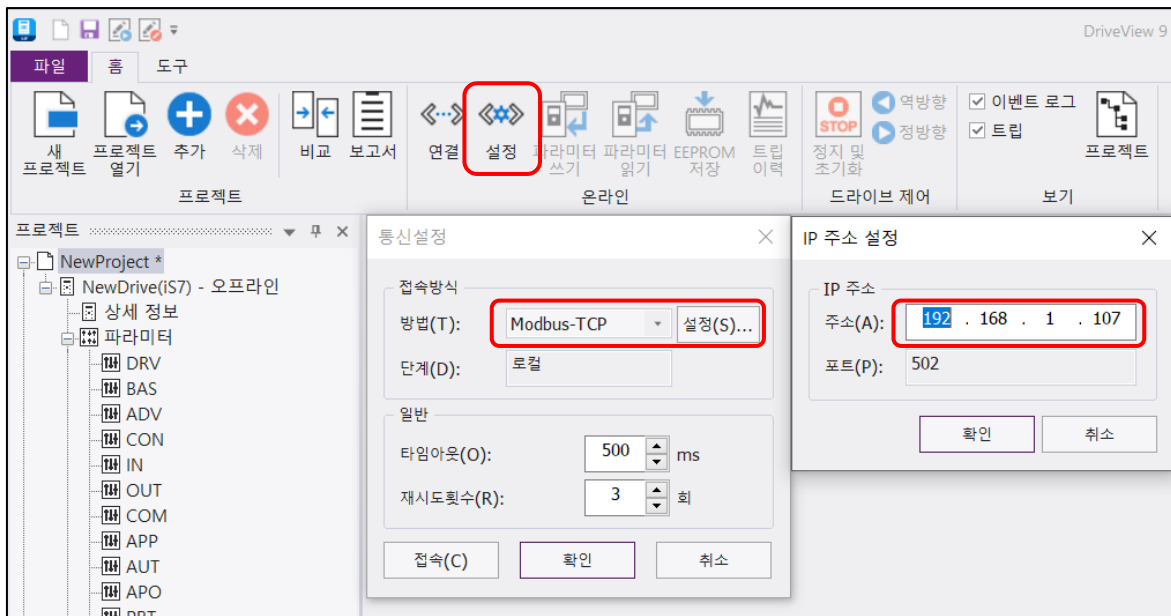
DriveView 9

파일 홈 도구

새 프로젝트
프로젝트 열기
추가
삭제
비교
보고서
프로젝트

연결
설정
파라미터 쓰기
파라미터 읽기
EEPROM 저장
트립 이력
온라인

STOP
정지 및 초기화
역방향
정방향
드라이브 제어

☑ 이벤트 로그
☑ 트립
프로젝트
보기

프로젝트

NewProject *
NewDrive(iS7) - 오프라인
상세 정보
파라미터
DRV
BAS
ADV
CON
IN
OUT
COM
APP
AUT
APO
PRT

통신설정

접속방식
방법(T): Modbus-TCP 설정(S)...
단계(D): 로컬

일반
타임아웃(O): 500 ms
재시도횟수(R): 3 회

접속(C) 확인 취소

IP 주소 설정

IP 주소
주소(A): 192 . 168 . 1 . 107
포트(P): 502

확인 취소